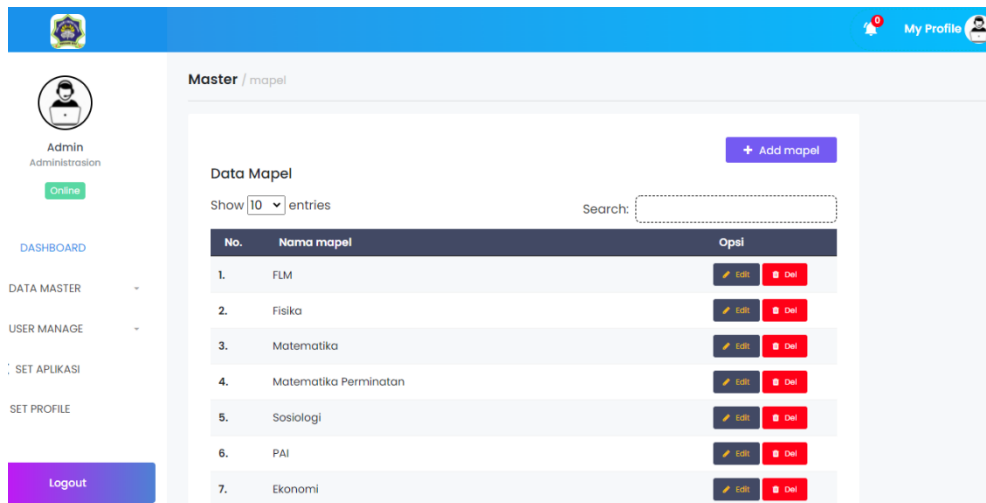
0 My Profile

Admin
Administrasion
Online

DASHBOARD
DATA MASTER
USER MANAGE
SET APLIKASI
SET PROFILE

Logout

Master / mapel

+ Add mapel

Data Mapel

Show 10 entries

Search:

| No. | Nama mapel | Opsi |
|---|---|---|
| 1. | FLM | Edit Del |
| 2. | Fisika | Edit Del |
| 3. | Matematika | Edit Del |
| 4. | Matematika Perminatan | Edit Del |
| 5. | Sosiologi | Edit Del |
| 6. | PAI | Edit Del |
| 7. | Ekonomi | Edit Del |